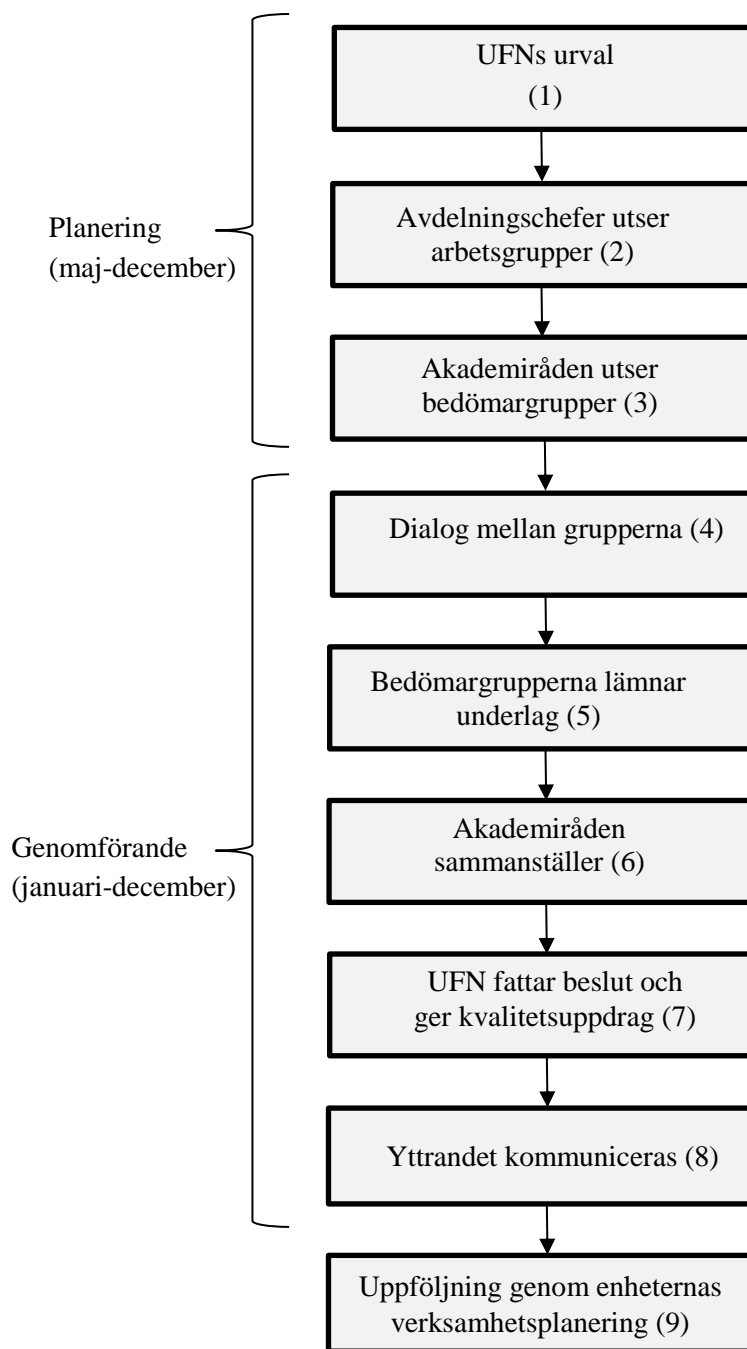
Planering
(maj-december)

UFNs urval
(1)

Avdelningschefer utser arbetsgrupper (2)

Akademiråden utser bedömargrupper (3)

Genomförande
(januari-december)

Dialog mellan grupperna (4)

Bedömargrupperna lämnar underlag (5)

Akademiråden sammanställer (6)

UFN fattar beslut och ger kvalitetsuppdrag (7)

Yttrandet kommuniceras (8)

Uppföljning genom enheternas verksamhetsplanering (9)